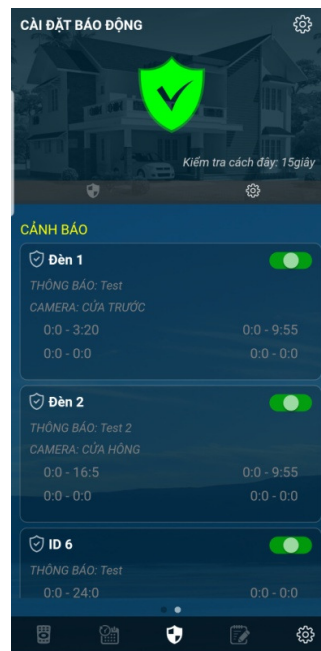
CÀI ĐẶT BÁO ĐỘNG

Kiểm tra cách đây: 15giây

CẢNH BÁO

Đèn 1
THÔNG BÁO: Test
CAMERA: CỬA TRƯỚC
0:0 - 3:20
0:0 - 9:55
0:0 - 0:0
0:0 - 0:0

Đèn 2
THÔNG BÁO: Test 2
CAMERA: CỬA HÔNG
0:0 - 16:5
0:0 - 9:55
0:0 - 0:0
0:0 - 0:0

ID 6
THÔNG BÁO: Test
0:0 - 24:0
0:0 - 0:0